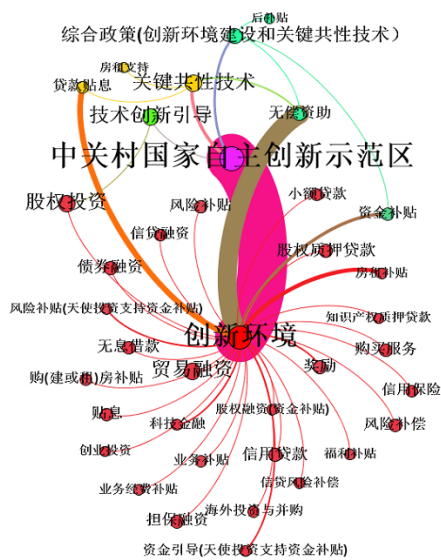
后补贴
综合政策(创新环境建设和关键共性技术)
房租支持
贷款贴息
关键共性技术
技术创新引导
无偿资助
中关村国家自主创新示范区
小额贷款
股权投资
风险补贴
资金补贴
信贷融资
股权质押贷款
债券融资
房租补贴
风险补贴(天使投资支持资金补贴)
知识产权质押贷款
创新环境
无息借款
购买服务
贸易融资
奖励
购(建或租)房补贴
信用保险
贴息
风险补偿
股权融资(资金补贴)
科技金融
信用贷款
创业投资
福利补贴
业务补贴
信贷风险补偿
业务经费补贴
海外投资与并购
担保融资
资金引导(天使投资支持资金补贴)